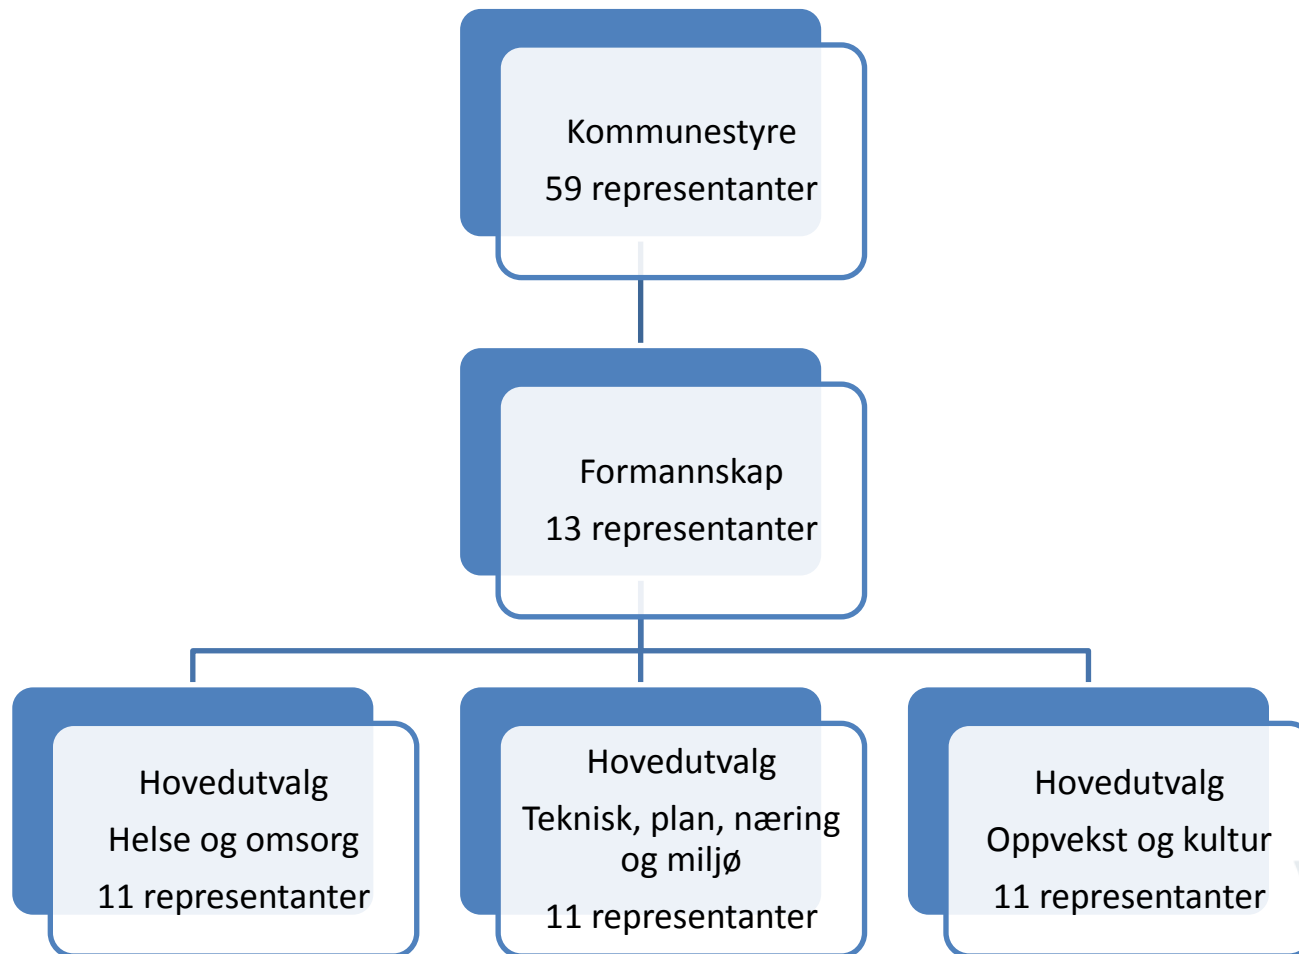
Kommunestyre
59 representanter

Formannskap
13 representanter

Hovedutvalg
Helse og omsorg
11 representanter

Hovedutvalg
Teknisk, plan, næring og miljø
11 representanter

Hovedutvalg
Oppvekst og kultur
11 representanter